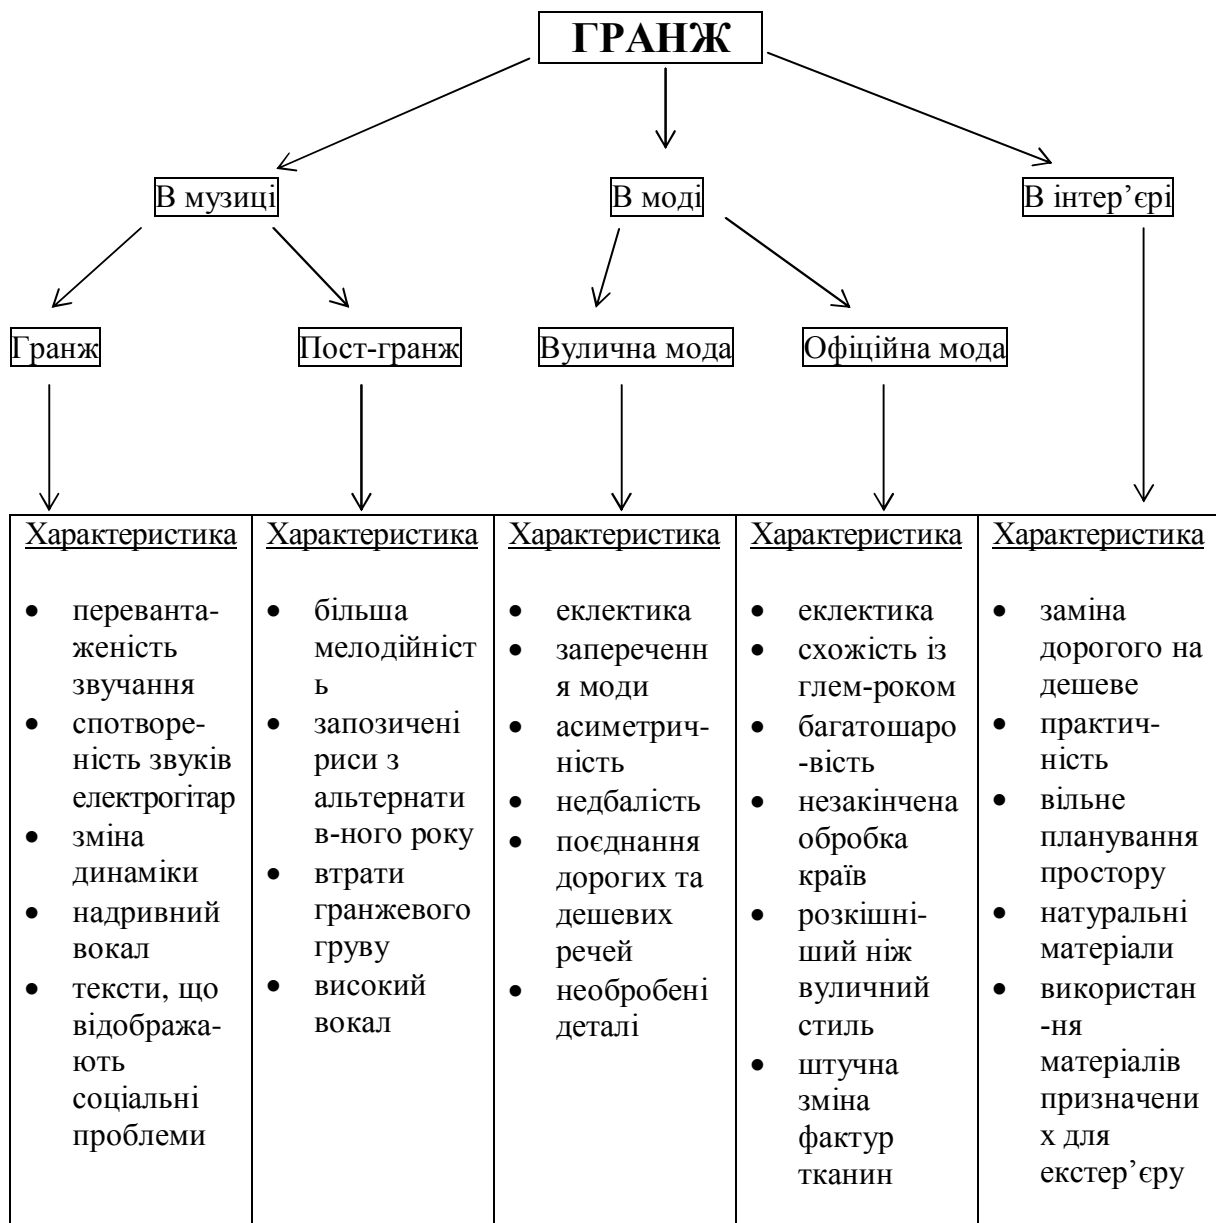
ГРАНЖ

В музиці

В моді

В інтер'єрі

Гранж

Пост-гранж

Вулична мода

Офіційна мода

| Характеристика | Характеристика | Характеристика | Характеристика | Характеристика |
|---|---|---|---|---|
| • перевантаженість звучання • спотвореність звуків електрогітар • зміна динаміки • надривний вокал • тексти, що відображають соціальні проблеми | • більша мелодійність • запозичені риси з альтернатив-ного року • втрати гранжевого груву • високий вокал | • еклектика • заперечення моди • асиметричність • недбалість • поєднання дорогих та дешевих речей • необробені деталі | • еклектика • схожість із глем-роком • багатошаро-вість • незакінчена обробка країв • розкішніший ніж вуличний стиль • штучна зміна фактур тканин | • заміна дорогого на дешеве • практичність • вільне планування простору • натуральні матеріали • використан-ня матеріалів призначених для екстер'єру |